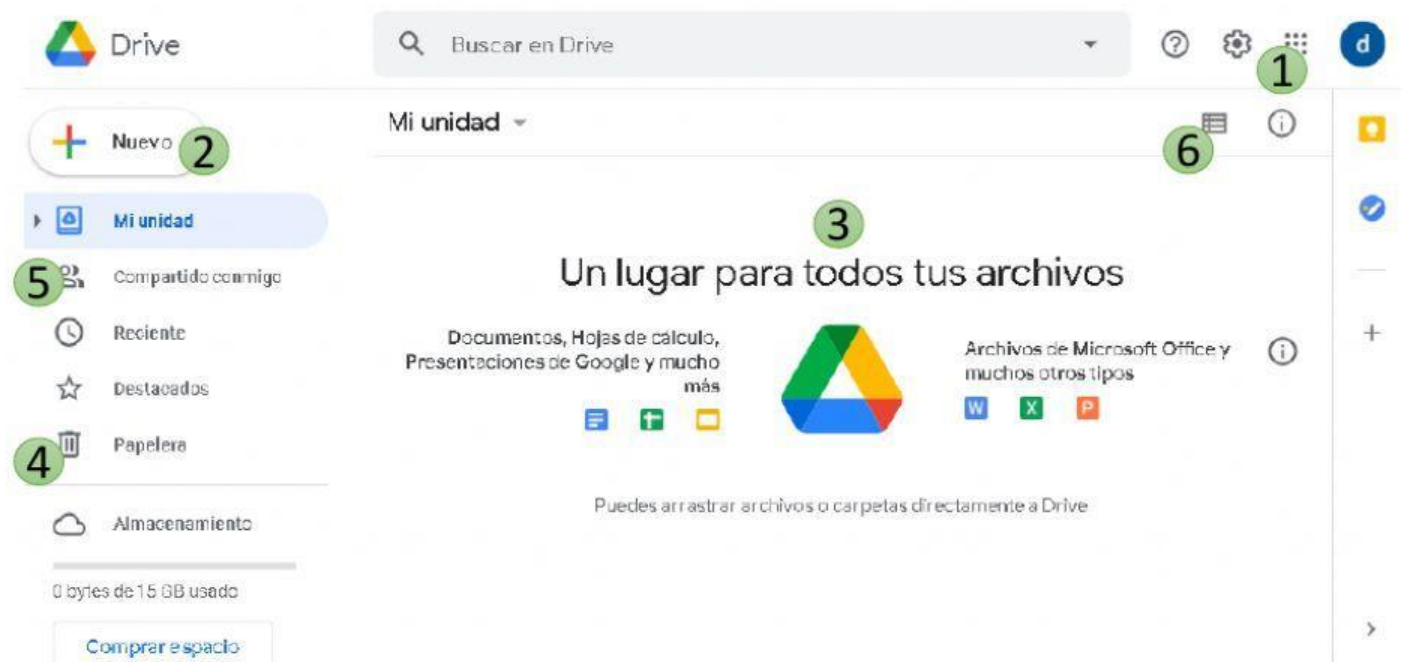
Drive

Buscar en Drive

d

1

Nuevo 2

Mi unidad

6

Mi unidad

5 Compartido conmigo

Reciente

Destacados

4 Papelera

Almacenamiento

0 bytes de 15 GB usado

Comprar espacio

3

Un lugar para todos tus archivos

Documentos, Hojas de cálculo, Presentaciones de Google y mucho más

Archivos de Microsoft Office y muchos otros tipos

W X P

Puedes arrastrar archivos o carpetas directamente a Drive